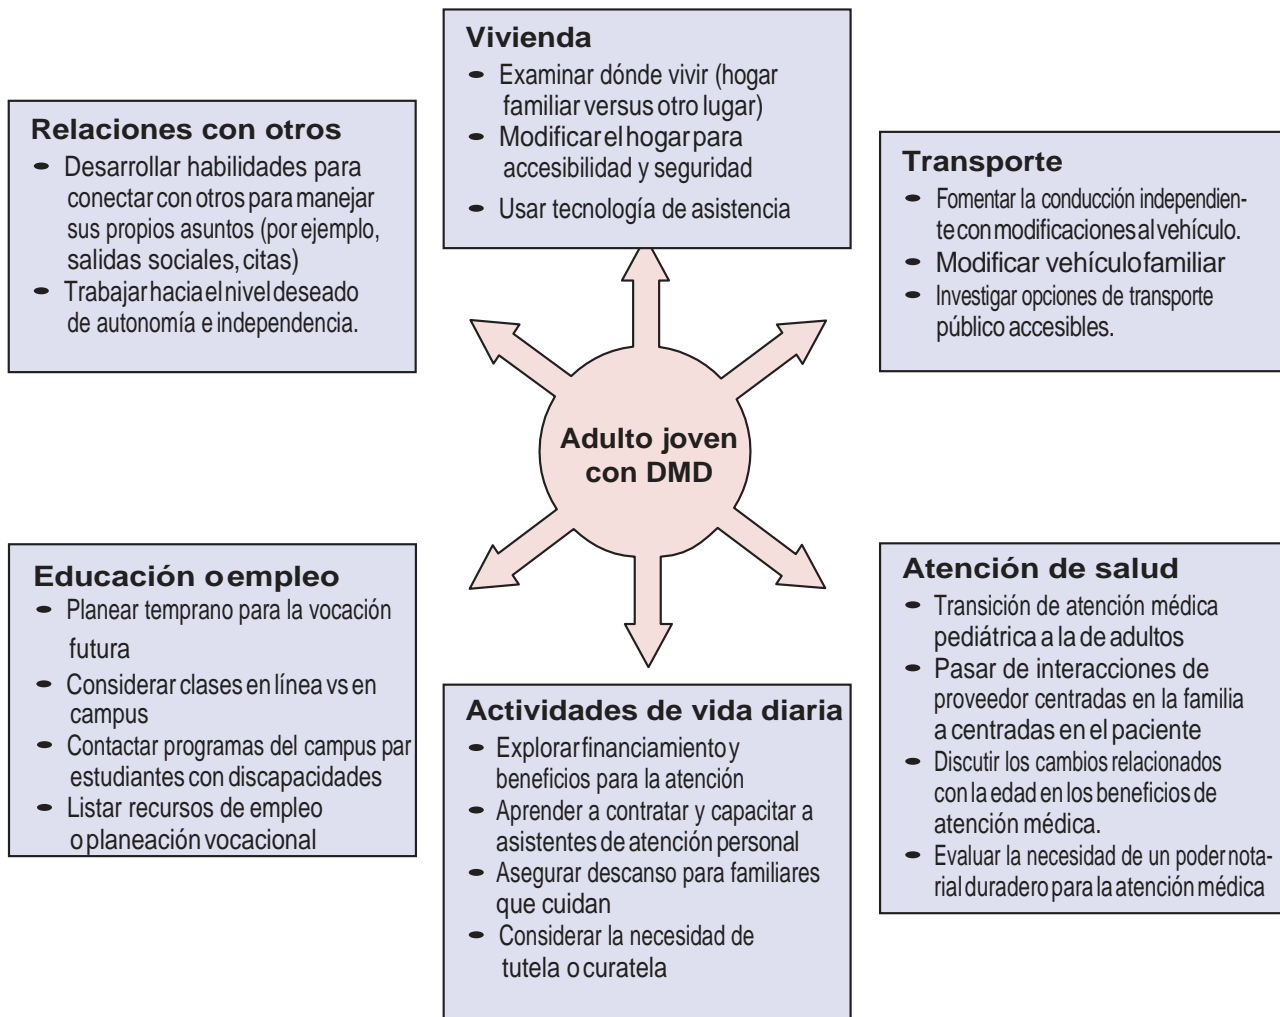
Vivienda
- Examinar dónde vivir (hogar familiar versus otro lugar)
- Modificar el hogar para accesibilidad y seguridad
- Usar tecnología de asistencia

Relaciones con otros
- Desarrollar habilidades para conectar con otros para manejar sus propios asuntos (por ejemplo, salidas sociales, citas)
- Trabajar hacia el nivel deseado de autonomía e independencia.

Transporte
- Fomentar la conducción independiente con modificaciones al vehículo.
- Modificar vehículo familiar
- Investigar opciones de transporte público accesibles.

Adulto joven con DMD

Educación o empleo
- Planear temprano para la vocación futura
- Considerar clases en línea vs en campus
- Contactar programas del campus par estudiantes con discapacidades
- Listar recursos de empleo o planeación vocacional

Actividades de vida diaria
- Explorar financiamiento y beneficios para la atención
- Aprender a contratar y capacitar a asistentes de atención personal
- Asegurar descanso para familiares que cuidan
- Considerar la necesidad de tutela o curatela

Atención de salud
- Transición de atención médica pediátrica a la de adultos
- Pasar de interacciones de proveedor centradas en la familia a centradas en el paciente
- Discutir los cambios relacionados con la edad en los beneficios de atención médica.
- Evaluar la necesidad de un poder notarial duradero para la atención médica